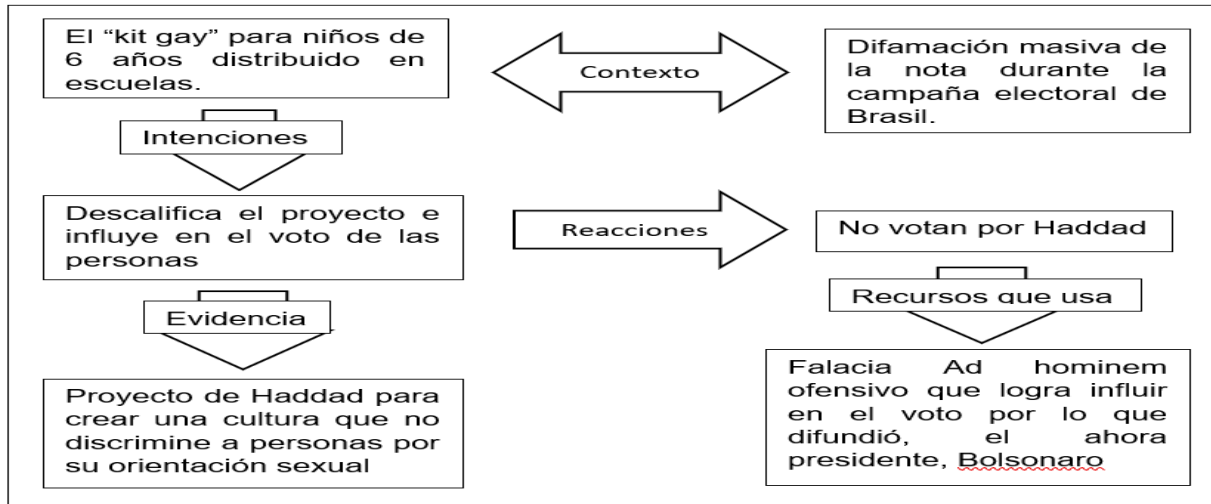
El “kit gay” para niños de 6 años distribuido en escuelas.

Contexto

Difamación masiva de la nota durante la campaña electoral de Brasil.

Intenciones

Descalifica el proyecto e influye en el voto de las personas

Reacciones

No votan por Haddad

Evidencia

Recursos que usa

Proyecto de Haddad para crear una cultura que no discrimine a personas por su orientación sexual

Falacia Ad hominem ofensivo que logra influir en el voto por lo que difundió, el ahora presidente, Bolsonaro